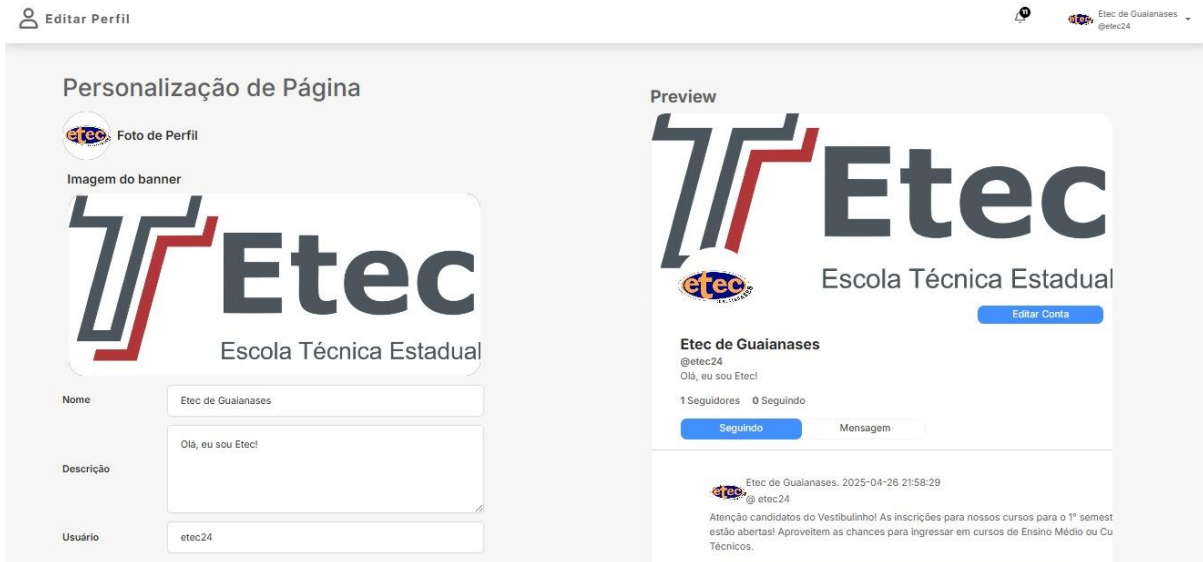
Editar Perfil

11

Etec de Guaianases
@etec24

Personalização de Página

etec Foto de Perfil

Imagem do banner

Etec
Escola Técnica Estadual

Nome | Etec de Guaianases

Descrição | Olá, eu sou Etec!

Usuário | etec24

Preview

Etec
Escola Técnica Estadual

etec

Editar Conta

Etec de Guaianases
@etec24
Olá, eu sou Etec!

1 Seguidores 0 Seguindo

Seguindo
Mensagem

Etec de Guaianases. 2025-04-26 21:58:29
@ etec24
Atenção candidatos do Vestibulinho! As inscrições para nossos cursos para o 1° semest
estão abertas! Aproveitem as chances para ingressar em cursos de Ensino Médio ou Cu
Técnicos.